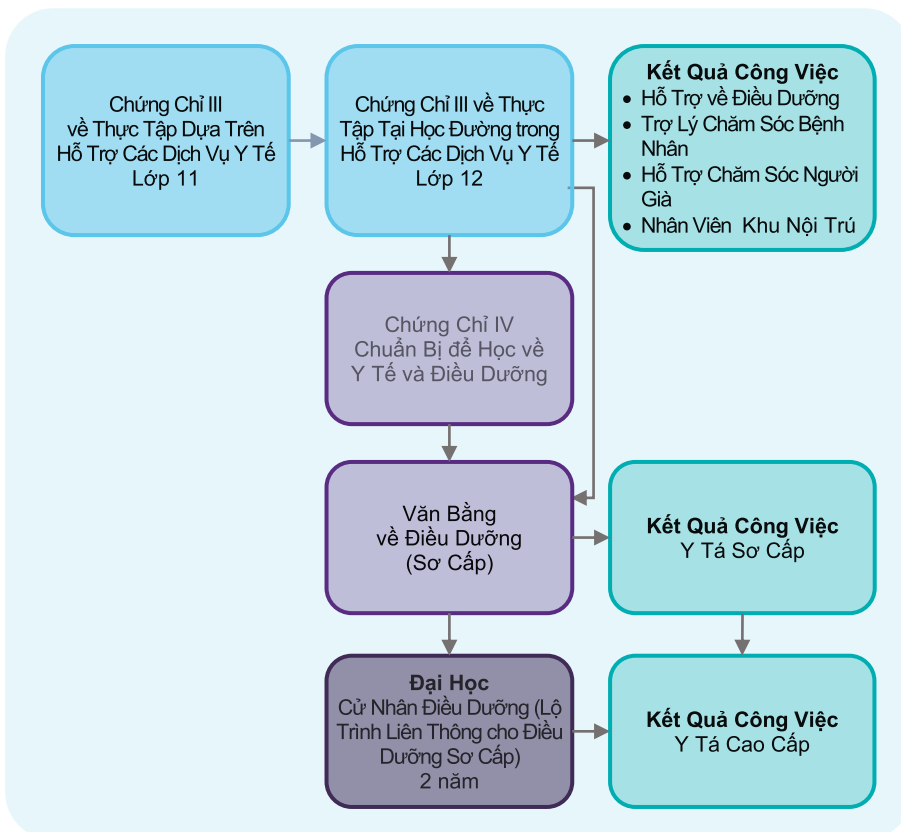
Chứng Chỉ III về Thực Tập Dựa Trên Hỗ Trợ Các Dịch Vụ Y Tế Lớp 11

Chứng Chỉ III về Thực Tập Tại Học Đường trong Hỗ Trợ Các Dịch Vụ Y Tế Lớp 12

Kết Quả Công Việc
- Hỗ Trợ về Điều Dưỡng
- Trợ Lý Chăm Sóc Bệnh Nhân
- Hỗ Trợ Chăm Sóc Người Già
- Nhân Viên Khu Nội Trú

Chứng Chỉ IV Chuẩn Bị để Học về Y Tế và Điều Dưỡng

Văn Bằng về Điều Dưỡng (Sơ Cấp)

Kết Quả Công Việc
Y Tá Sơ Cấp

Đại Học
Cử Nhân Điều Dưỡng (Lộ Trình Liên Thông cho Điều Dưỡng Sơ Cấp)
2 năm

Kết Quả Công Việc
Y Tá Cao Cấp